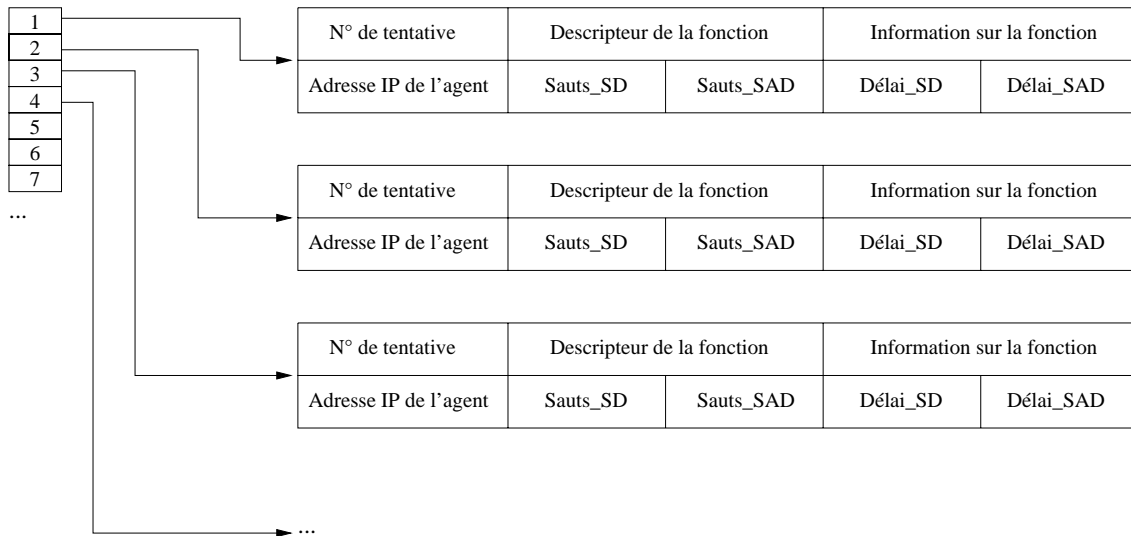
| 1 |
|---|
| 2 |
| 3 |
| 4 |
| 5 |
| 6 |
| 7 |

...

| N° de tentative | Descripteur de la fonction | | Information sur la fonction | |
|---|---|---|---|---|
| Adresse IP de l’agent | Sauts_SD | Sauts_SAD | Délai_SD | Délai_SAD |

| N° de tentative | Descripteur de la fonction | | Information sur la fonction | |
|---|---|---|---|---|
| Adresse IP de l’agent | Sauts_SD | Sauts_SAD | Délai_SD | Délai_SAD |

| N° de tentative | Descripteur de la fonction | | Information sur la fonction | |
|---|---|---|---|---|
| Adresse IP de l’agent | Sauts_SD | Sauts_SAD | Délai_SD | Délai_SAD |

...